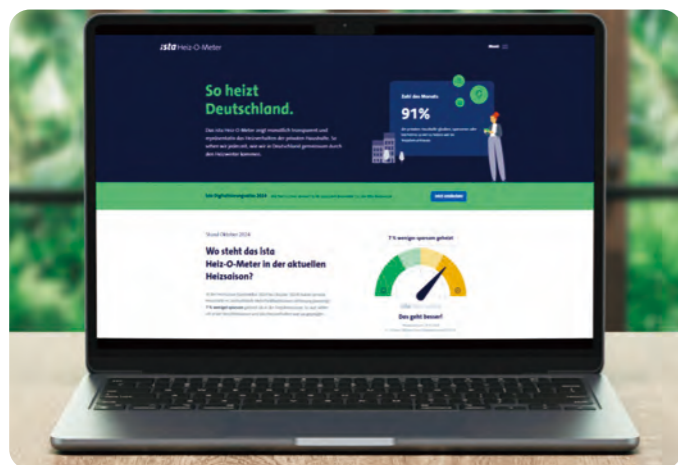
ista Heiz-O-Meter

Menü

So heizt Deutschland.

Das ista Heiz-O-Meter zeigt monatlich transparent und repräsentativ das Heizverhalten der privaten Haushalte. So sehen wir jederzeit, wie wir in Deutschland gemeinsam durch den Heizwinter kommen.

Zahl des Monats

91%

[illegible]

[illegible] 2024 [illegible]

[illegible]

Stand Oktober 2024

Wo steht das ista Heiz-O-Meter in der aktuellen Heizsaison?

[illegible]

7 % weniger sparsam geheizt

Das geht besser!

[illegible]